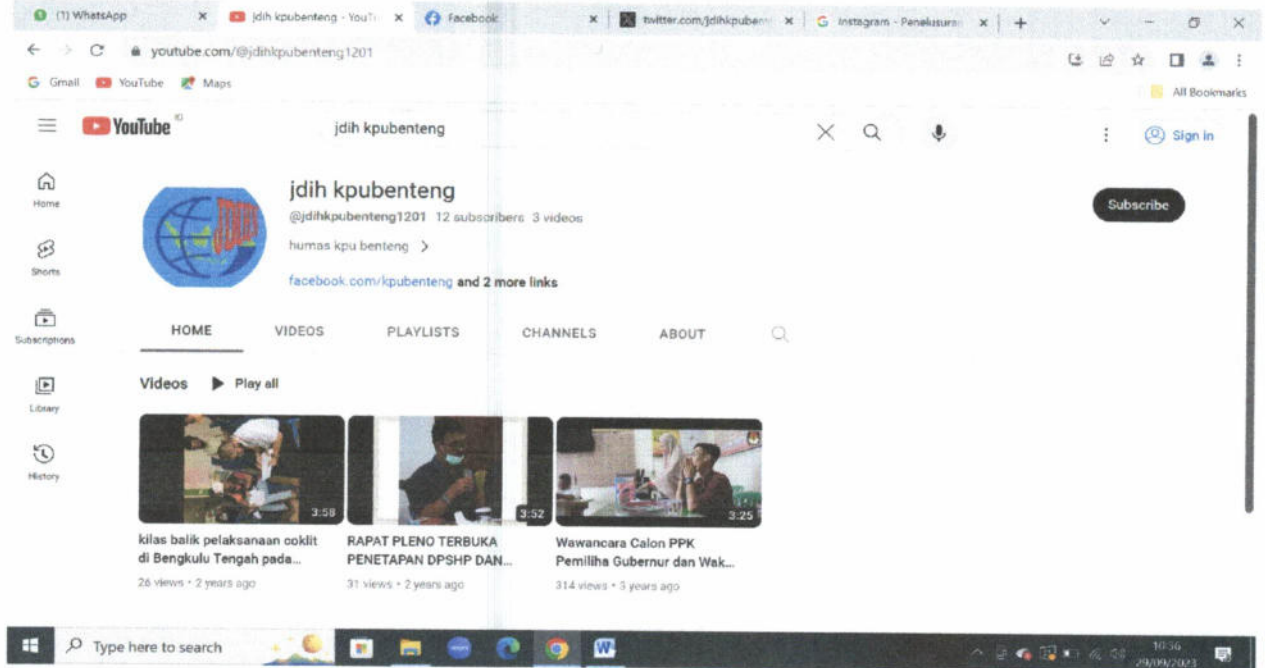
(1) WhatsApp
jdih kpubenteng - YouTu
Facebook
twitter.com/jdihkpubent
Instagram - Penelusuran
youtube.com/@jdihkpubenteng1201
Gmail YouTube Maps
All Bookmarks

YouTube ID
jdih kpubenteng
Sign in

Home
Shorts
Subscriptions
Library
History

jdih kpubenteng
@jdihkpubenteng1201 12 subscribers 3 videos
humas kpu benteng >
facebook.com/kpubenteng and 2 more links
Subscribe

HOME VIDEOS PLAYLISTS CHANNELS ABOUT

Videos Play all

3:58
kilas balik pelaksanaan coklit di Bengkulu Tengah pada...
26 views • 2 years ago

3:52
RAPAT PLENO TERBUKA PENETAPAN DPSHP DAN...
31 views • 2 years ago

3:25
Wawancara Calon PPK Pemiliha Gubernur dan Wak...
314 views • 3 years ago

Type here to search
10:36
29/09/2023